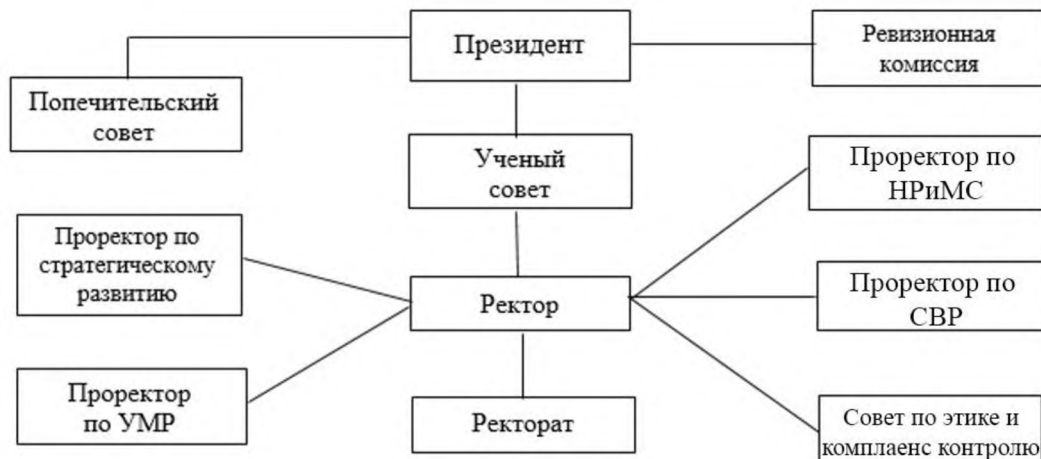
Президент

Ревизионная комиссия

Попечительский совет

Ученый совет

Проректор по НРиМС

Проректор по стратегическому развитию

Ректор

Проректор по СВР

Проректор по УМР

Ректорат

Совет по этике и комплаенс контролю